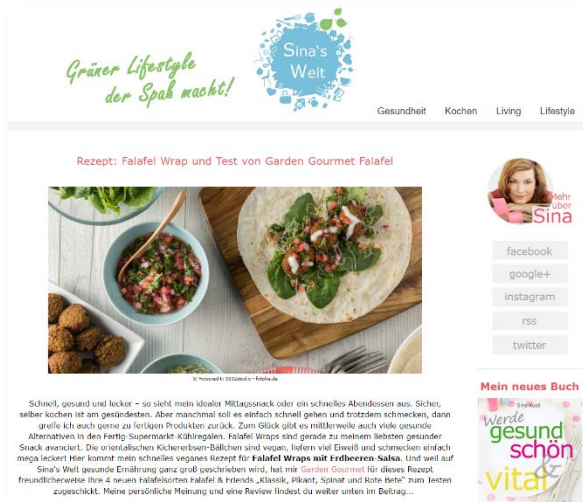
Grüner Lifestyle der Spaß macht!

Sina's Welt

Gesundheit Kochen Living Lifestyle

Rezept: Falafel Wrap und Test von Garden Gourmet Falafel

© Fotocredit: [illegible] - fotolia.de

Schnell, gesund und lecker – so sieht mein idealer Mittagssnack oder ein schnelles Abendessen aus. Sicher, selber kochen ist am gesündesten. Aber manchmal soll es einfach schnell gehen und trotzdem schmecken, dann greife ich auch gerne zu fertigen Produkten zurück. Zum Glück gibt es mittlerweile auch viele gesunde Alternativen in den Fertig-Supermarkt-Kühlregalen. Falafel Wraps sind gerade zu meinem liebsten gesunder Snack avanciert. Die orientalischen Kichererbsen-Bällchen sind vegan, liefern viel Eiweiß und schmecken einfach mega lecker! Hier kommt mein schnelles veganes Rezept für Falafel Wraps mit Erdbeeren-Salsa. Und weil auf Sina's Welt gesunde Ernährung ganz groß geschrieben wird, hat mir Garden Gourmet für dieses Rezept freundlicherweise ihre 4 neuen Falafelsorten Falafel & Friends „Klassik, Pikant, Spinat und Rote Bete" zum Testen zugeschickt. Meine persönliche Meinung und eine Review findest du weiter unten im Beitrag...

Mehr über Sina

facebook
google+
instagram
rss
twitter

Mein neues Buch

Sina Wolf
Werde gesund schön & vital